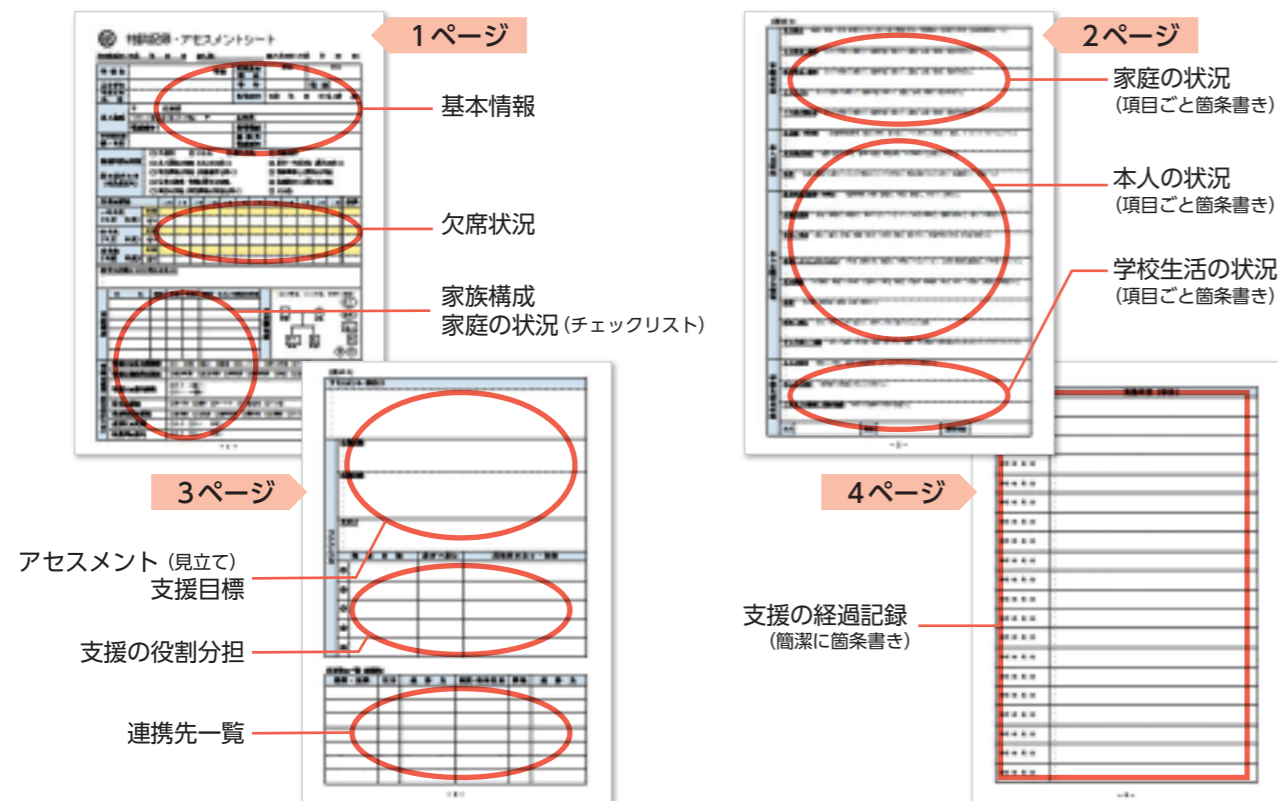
1ページ

基本情報

欠席状況

家族構成
家庭の状況（チェックリスト）

2ページ

家庭の状況
（項目ごと箇条書き）

本人の状況
（項目ごと箇条書き）

学校生活の状況
（項目ごと箇条書き）

3ページ

アセスメント（見立て）
支援目標

支援の役割分担

連携先一覧

4ページ

支援の経過記録
（簡潔に箇条書き）